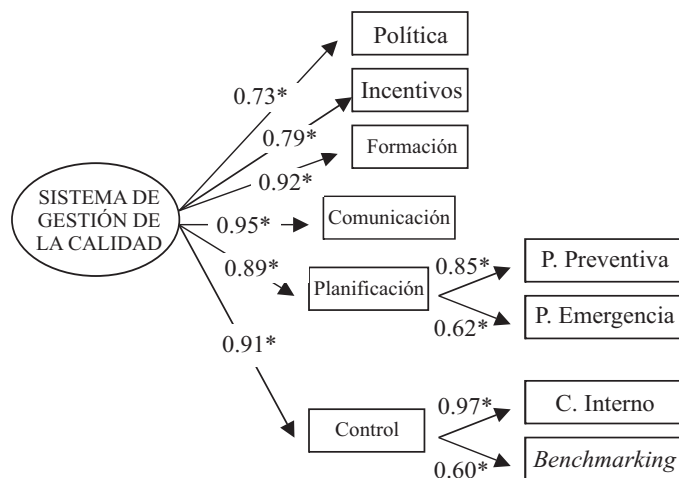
SISTEMA DE GESTIÓN DE LA CALIDAD

0.73*
Política

0.79*
Incentivos

0.92*
Formación

0.95*
Comunicación

0.89*
Planificación
0.85*
P. Preventiva
0.62*
P. Emergencia

0.91*
Control
0.97*
C. Interno
0.60*
Benchmarking